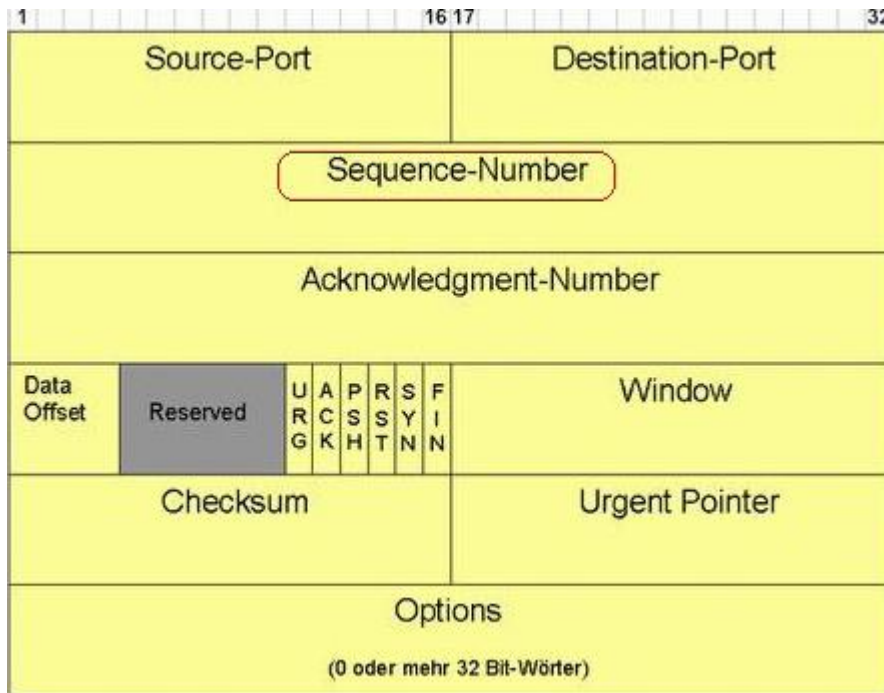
1 16 17 32

| Source-Port | | | | | | | | Destination-Port |
|---|---|---|---|---|---|---|---|---|
| Sequence-Number | | | | | | | | |
| Acknowledgment-Number | | | | | | | | |
| Data Offset | Reserved | URG | ACK | PSH | RST | SYN | FIN | Window |
| Checksum | | | | | | | | Urgent Pointer |
| Options (0 oder mehr 32 Bit-Wörter) | | | | | | | | |